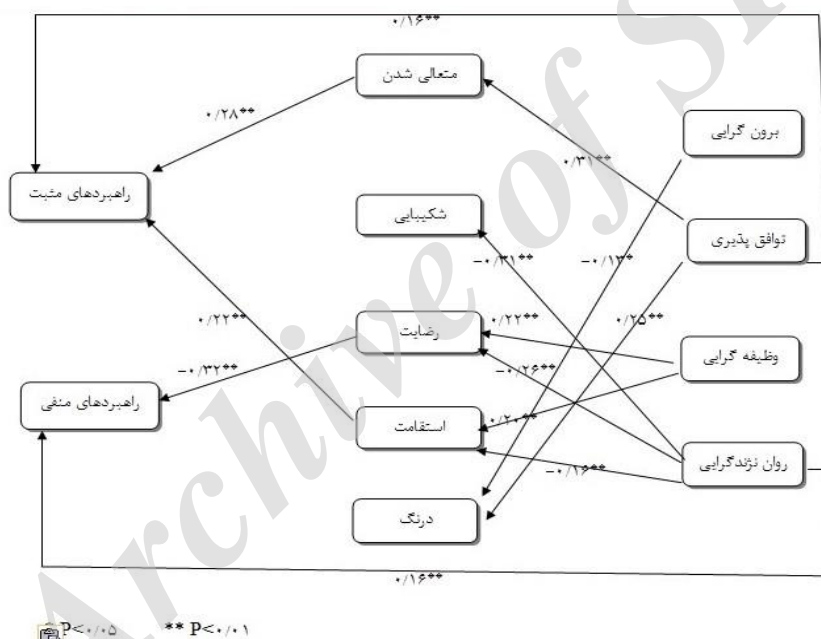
۰/۱۶**

متعالی شدن

۰/۲۸**

برون گرایی

۰/۳۱**

راهبردهای مثبت

شکیبایی

توافق پذیری

-۰/۳۱**

-۰/۱۳*

۰/۲۵**

۰/۲۲**

۰/۲۲**

رضایت

وظیفه گرایی

-۰/۳۲**

-۰/۲۶**

راهبردهای منفی

استقامت

۰/۲۰**

روان نژندگرایی

-۰/۱۶**

درنگ

۰/۱۶**

P<۰/۰۵        ** P<۰/۰۱